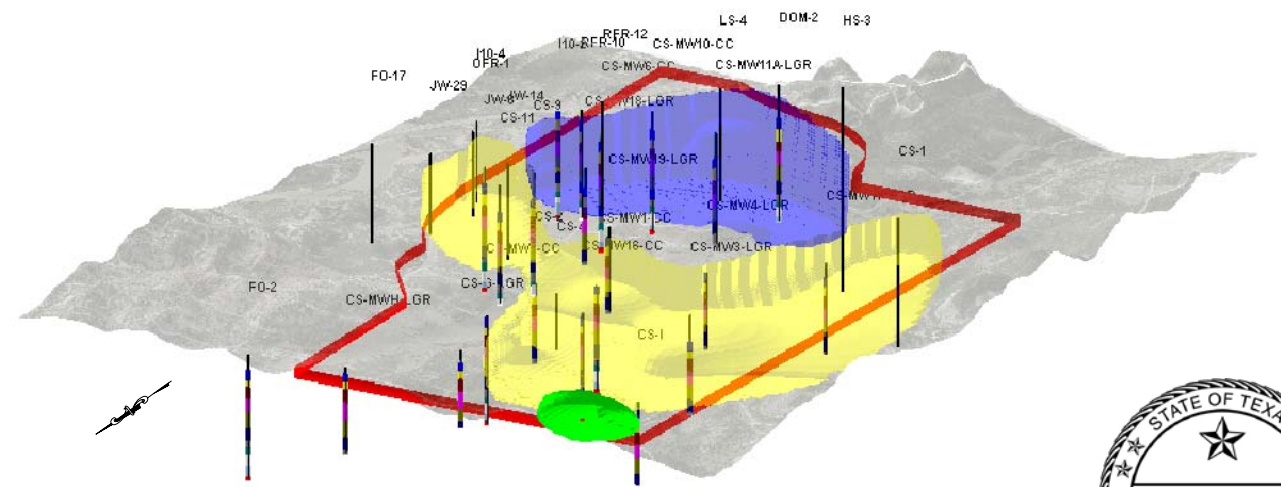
RFR-12
LS-4
DOM-2
HS-3
I10-4
I10-2
RFR-10
CS-MW10-CC
OFR-1
CS-MW6-CC
CS-MW11A-LGR
FO-17
JW-29
JW-8
JW-14
CS-9
CS-MW18-LGR
CS-11
CS-MW19-LGR
CS-1
CS-2
CS-4
CS-MW1-CC
CS-MW4-LGR
CS-MW
CS-MW7-CC
CS-MW16-CC
CS-MW3-LGR
CS-D-LGR
FO-2
CS-MWH-LGR
CS-I
STATE OF TEXA